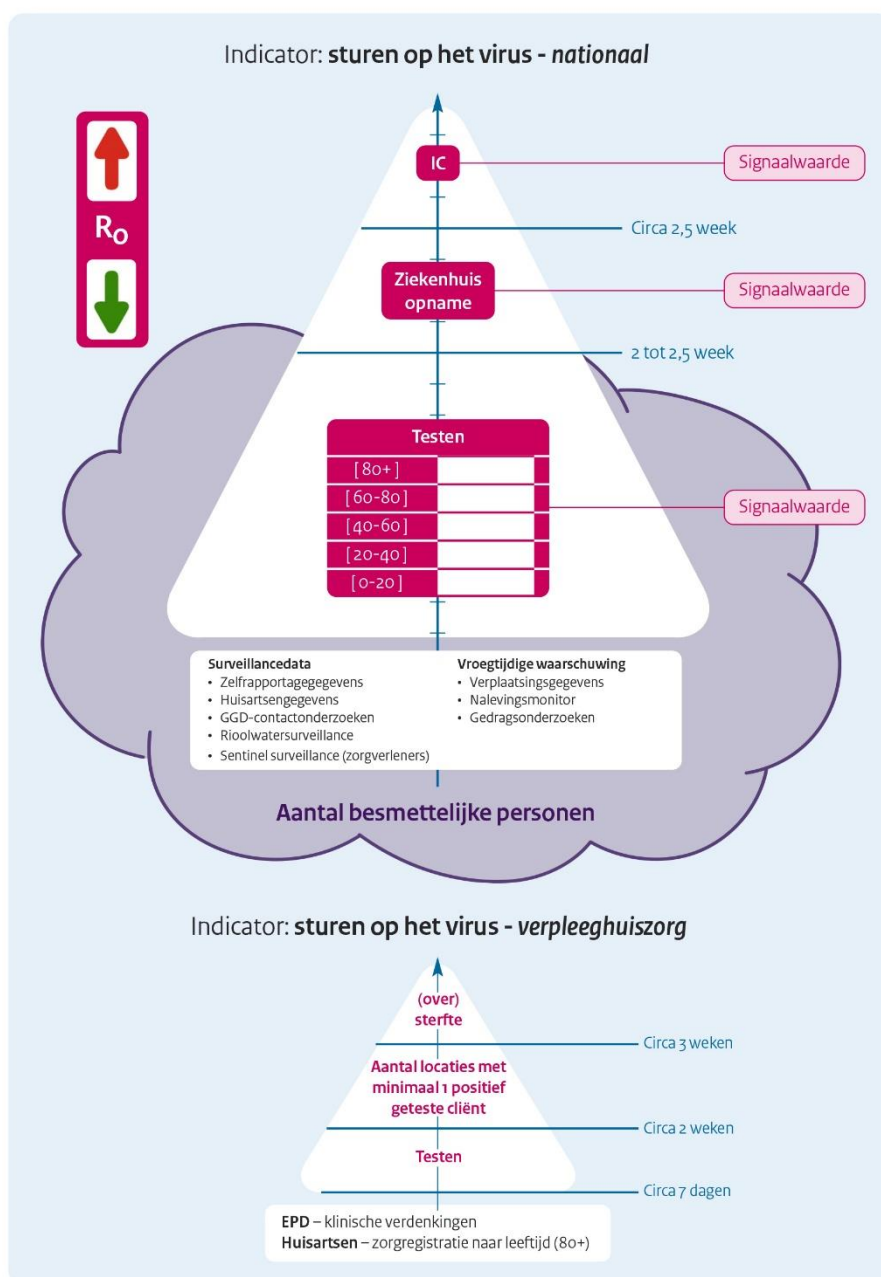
Indicator: **sturen op het virus** - ***nationaal***

$R_O$

IC

Signaalwaarde

Circa 2,5 week

Ziekenhuis opname

Signaalwaarde

2 tot 2,5 week

Testen

| [80+] | |
|---|---|
| [60-80] | |
| [40-60] | |
| [20-40] | |
| [0-20] | |

Signaalwaarde

**Surveillancedata**
- Zelfrapportagegegevens
- Huisartsengegevens
- GGD-contactonderzoeken
- Rioolwatersurveillance
- Sentinel surveillance (zorgverleners)

**Vroegtijdige waarschuwing**
- Verplaatsingsgegevens
- Nalevingsmonitor
- Gedragsonderzoeken

**Aantal besmettelijke personen**

Indicator: **sturen op het virus** - ***verpleeghuiszorg***

(over) sterfte

Circa 3 weken

Aantal locaties met minimaal 1 positief geteste cliënt

Circa 2 weken

Testen

Circa 7 dagen

**EPD** – klinische verdenkingen
**Huisartsen** – zorgregistratie naar leeftijd (80+)